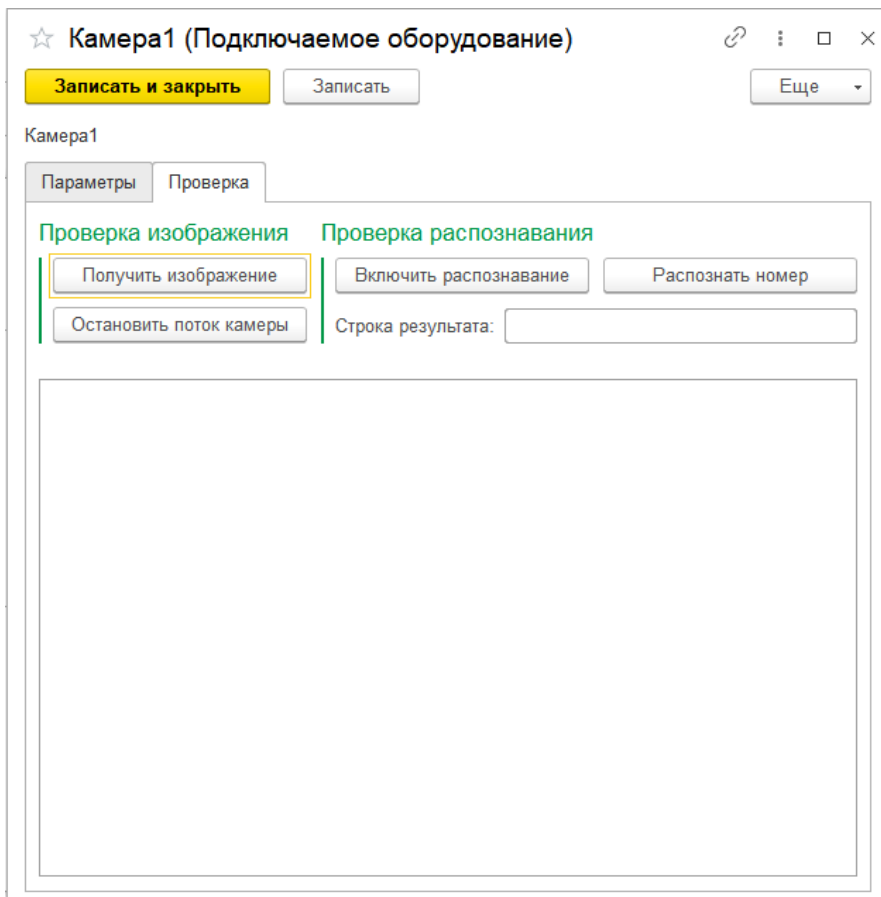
☆ Камера1 (Подключаемое оборудование)

Записать и закрыть | Записать | Еще

Камера1

Параметры | Проверка

Проверка изображения

Получить изображение

Остановить поток камеры

Проверка распознавания

Включить распознавание | Распознать номер

Строка результата: